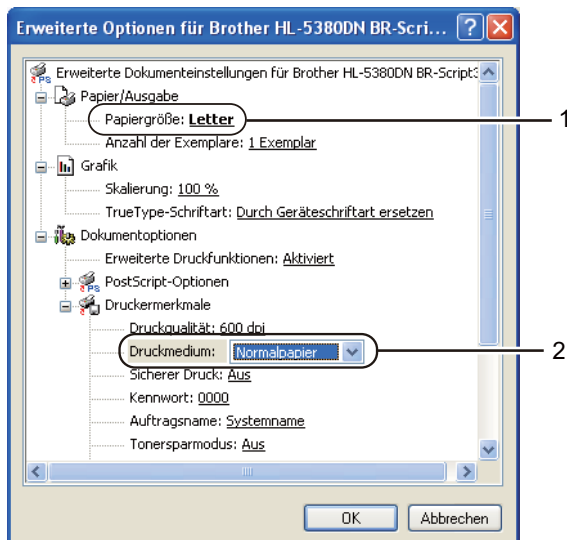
Erweiterte Optionen für Brother HL-5380DN BR-Scri...

Erweiterte Dokumenteinstellungen für Brother HL-5380DN BR-Script3

Papier/Ausgabe

Papiergröße: Letter

Anzahl der Exemplare: 1 Exemplar

Grafik

Skalierung: 100 %

TrueType-Schriftart: Durch Geräteschriftart ersetzen

Dokumentoptionen

Erweiterte Druckfunktionen: Aktiviert

PostScript-Optionen

Druckermerkmale

Druckqualität: 600 dpi

Druckmedium: Normalpapier

Sicherer Druck: Aus

Kennwort: 0000

Auftragsname: Systemname

Tonersparmodus: Aus

1

2

OK

Abbrechen